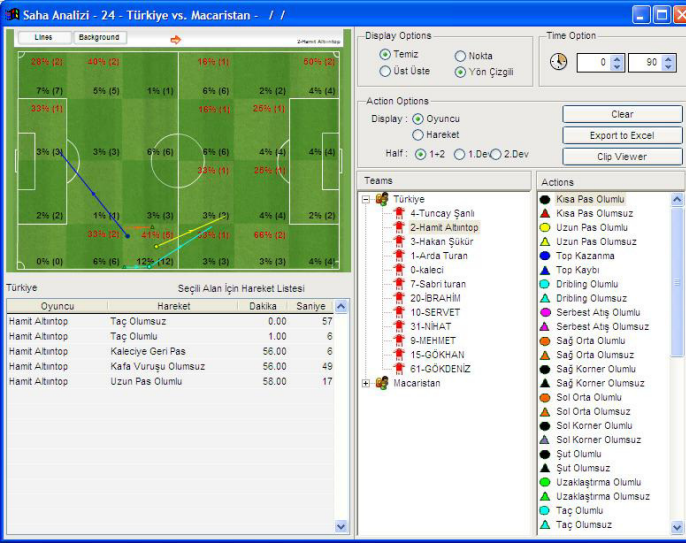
Saha Analizi - 24 - Türkiye vs. Macaristan - / /

Lines Background

2-Hamit Altıntop

28% (2) 40% (2) 16% (1) 50% (2)
7% (7) 5% (5) 1% (1) 6% (6) 2% (2) 4% (4)
33% (1) 16% (1) 25% (1)
3% (3) 3% (3) 6% (6) 6% (6) 4% (4) 4% (4)
33% (1) 25% (1)
2% (2) 1% (1) 3% (3) 3% (3) 4% (4) 2% (2)
33% (2) 41% (5) 13% (1) 66% (2)
0% (0) 6% (6) 12% (12) 3% (3) 3% (3) 4% (4)

Türkiye Seçili Alan İçin Hareket Listesi

| Oyuncu | Hareket | Dakika | Saniye |
|---|---|---|---|
| Hamit Altıntop | Taç Olumsuz | 0.00 | 57 |
| Hamit Altıntop | Taç Olumlu | 1.00 | 6 |
| Hamit Altıntop | Kaleciye Geri Pas | 56.00 | 6 |
| Hamit Altıntop | Kafa Vuruşu Olumsuz | 56.00 | 49 |
| Hamit Altıntop | Uzun Pas Olumlu | 58.00 | 17 |

Display Options
Temiz
Nokta
Üst Üste
Yön Çizgili

Time Option
0
90

Action Options
Display : Oyuncu
Hareket
Half : 1+2 1.Dev 2.Dev

Clear
Export to Excel
Clip Viewer

Teams
Türkiye
4-Tuncay Şanlı
2-Hamit Altıntop
3-Hakan Şükür
1-Arda Turan
0-kaleci
7-Sabri turan
20-İBRAHİM
10-SERVET
31-NİHAT
9-MEHMET
15-GÖKHAN
61-GÖKDENİZ
Macaristan

Actions
Kısa Pas Olumlu
Kısa Pas Olumsuz
Uzun Pas Olumlu
Uzun Pas Olumsuz
Top Kazanma
Top Kaybı
Dribling Olumlu
Dribling Olumsuz
Serbest Atış Olumlu
Serbest Atış Olumsuz
Sağ Orta Olumlu
Sağ Orta Olumsuz
Sağ Korner Olumlu
Sağ Korner Olumsuz
Sol Orta Olumlu
Sol Orta Olumsuz
Sol Korner Olumlu
Sol Korner Olumsuz
Şut Olumlu
Şut Olumsuz
Uzaklaştırma Olumlu
Uzaklaştırma Olumsuz
Taç Olumlu
Taç Olumsuz